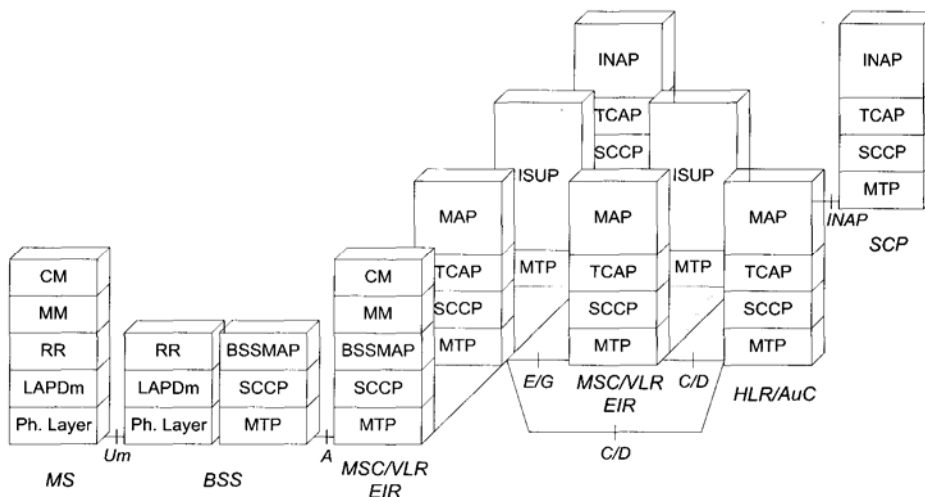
INAP
TCAP
SCCP
INAP
TCAP
SCCP
MTP
ISUP
ISUP
MAP
MAP
MAP
INAP
SCP
MTP
MTP
CM
CM
TCAP
TCAP
TCAP
MM
MM
SCCP
SCCP
SCCP
RR
RR
BSSMAP
BSSMAP
MTP
MTP
MTP
LAPDm
LAPDm
SCCP
SCCP
E/G
MSC/VLR
EIR
C/D
HLR/AuC
Ph. Layer
Ph. Layer
MTP
MTP
Um
A
C/D
MS
BSS
MSC/VLR
EIR